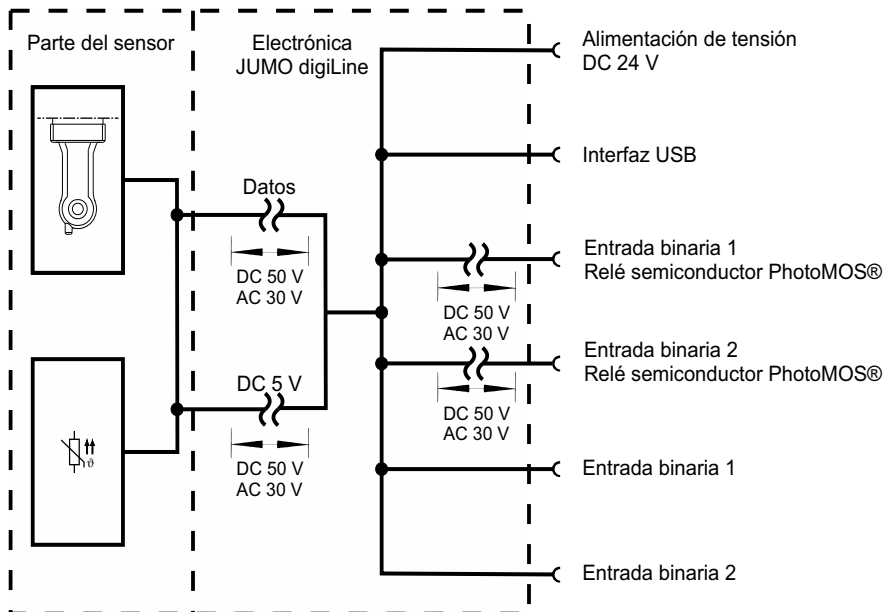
Parte del sensor

Electrónica JUMO digiLine

Alimentación de tensión DC 24 V

Interfaz USB

Datos

DC 50 V
AC 30 V

Entrada binaria 1
Relé semiconductor PhotoMOS®

DC 50 V
AC 30 V

Entrada binaria 2
Relé semiconductor PhotoMOS®

DC 5 V

DC 50 V
AC 30 V

DC 50 V
AC 30 V

Entrada binaria 1

Entrada binaria 2